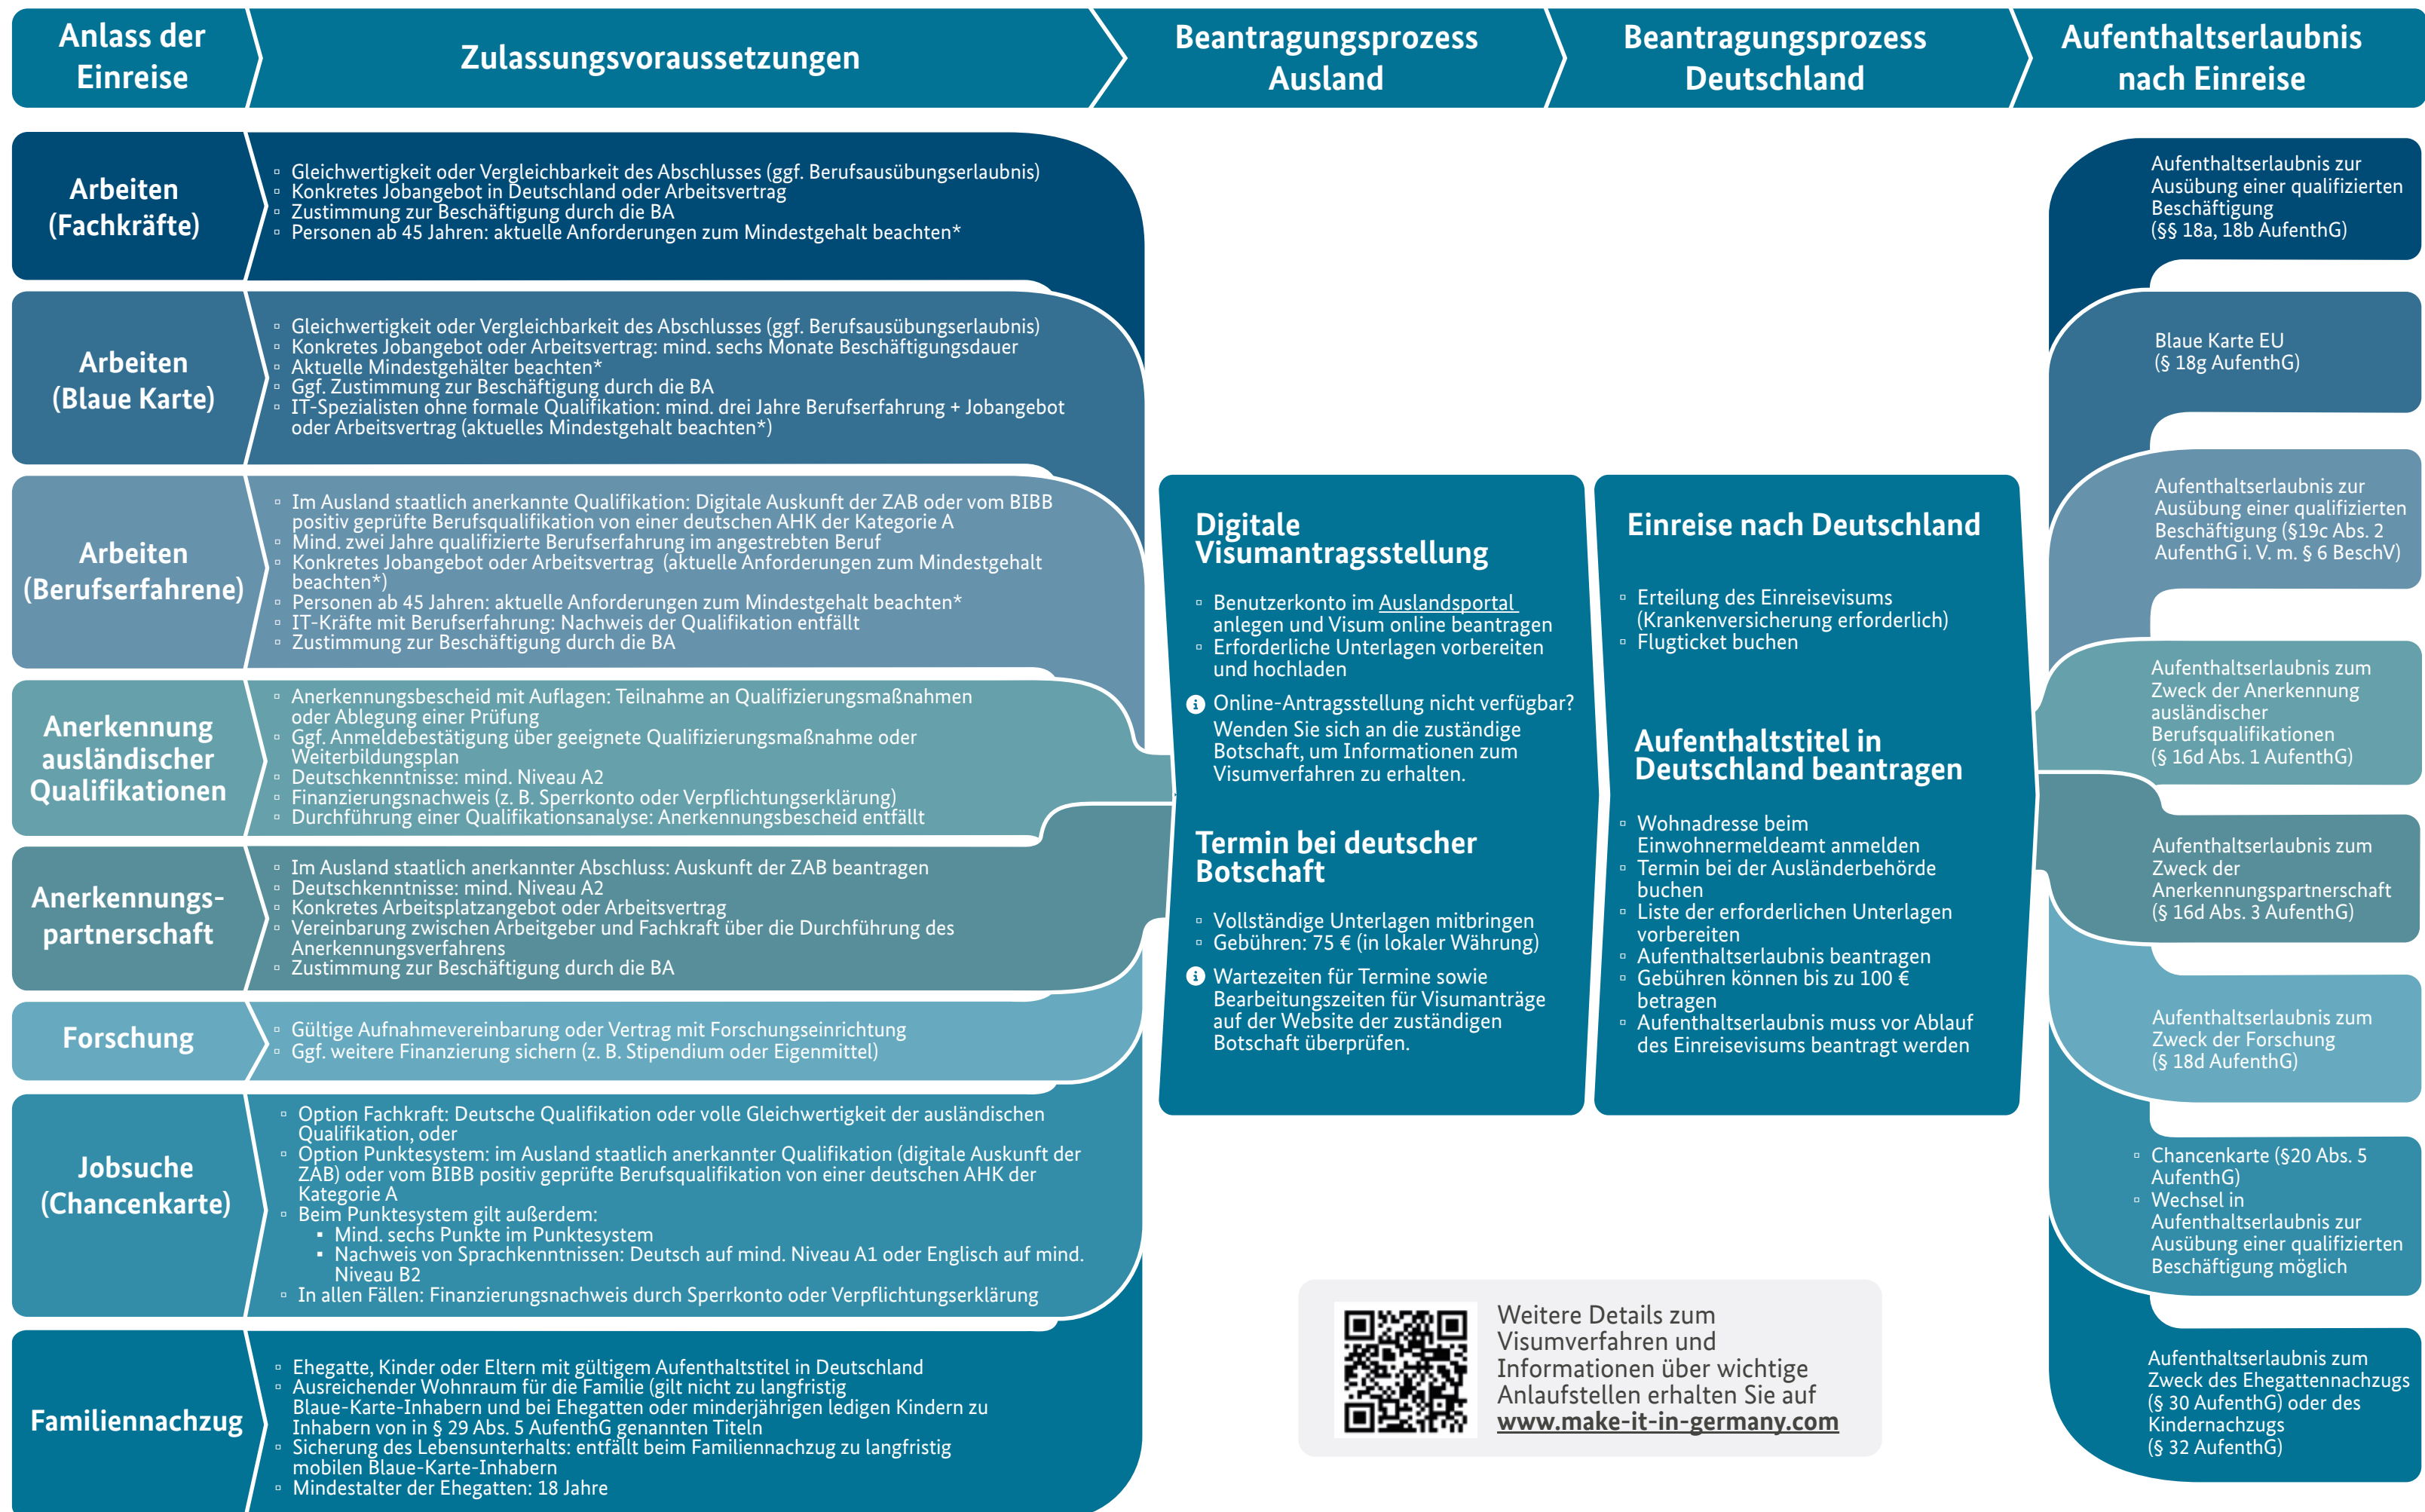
Anlass der Einreise

Zulassungsvoraussetzungen

Beantragungsprozess Ausland

Beantragungsprozess Deutschland

Aufenthaltserlaubnis nach Einreise

Arbeiten (Fachkräfte)

- Gleichwertigkeit oder Vergleichbarkeit des Abschlusses (ggf. Berufsausübungserlaubnis)
- Konkretes Jobangebot in Deutschland oder Arbeitsvertrag
- Zustimmung zur Beschäftigung durch die BA
- Personen ab 45 Jahren: aktuelle Anforderungen zum Mindestgehalt beachten*

Arbeiten (Blaue Karte)

- Gleichwertigkeit oder Vergleichbarkeit des Abschlusses (ggf. Berufsausübungserlaubnis)
- Konkretes Jobangebot oder Arbeitsvertrag: mind. sechs Monate Beschäftigungsdauer
- Aktuelle Mindestgehälter beachten*
- Ggf. Zustimmung zur Beschäftigung durch die BA
- IT-Spezialisten ohne formale Qualifikation: mind. drei Jahre Berufserfahrung + Jobangebot oder Arbeitsvertrag (aktuelles Mindestgehalt beachten*)

Arbeiten (Berufserfahrene)

- Im Ausland staatlich anerkannte Qualifikation: Digitale Auskunft der ZAB oder vom BIBB positiv geprüfte Berufsqualifikation von einer deutschen AHK der Kategorie A
- Mind. zwei Jahre qualifizierte Berufserfahrung im angestrebten Beruf
- Konkretes Jobangebot oder Arbeitsvertrag (aktuelle Anforderungen zum Mindestgehalt beachten*)
- Personen ab 45 Jahren: aktuelle Anforderungen zum Mindestgehalt beachten*
- IT-Kräfte mit Berufserfahrung: Nachweis der Qualifikation entfällt
- Zustimmung zur Beschäftigung durch die BA

Anerkennung ausländischer Qualifikationen

- Anerkennungsbescheid mit Auflagen: Teilnahme an Qualifizierungsmaßnahmen oder Ablegung einer Prüfung
- Ggf. Anmeldebestätigung über geeignete Qualifizierungsmaßnahme oder Weiterbildungsplan
- Deutschkenntnisse: mind. Niveau A2
- Finanzierungsnachweis (z. B. Sperrkonto oder Verpflichtungserklärung)
- Durchführung einer Qualifikationsanalyse: Anerkennungsbescheid entfällt

Anerkennungspartnerschaft

- Im Ausland staatlich anerkannter Abschluss: Auskunft der ZAB beantragen
- Deutschkenntnisse: mind. Niveau A2
- Konkretes Arbeitsplatzangebot oder Arbeitsvertrag
- Vereinbarung zwischen Arbeitgeber und Fachkraft über die Durchführung des Anerkennungsverfahrens
- Zustimmung zur Beschäftigung durch die BA

Forschung

- Gültige Aufnahmevereinbarung oder Vertrag mit Forschungseinrichtung
- Ggf. weitere Finanzierung sichern (z. B. Stipendium oder Eigenmittel)

Jobsuche (Chancenkarte)

- Option Fachkraft: Deutsche Qualifikation oder volle Gleichwertigkeit der ausländischen Qualifikation, oder
- Option Punktesystem: im Ausland staatlich anerkannter Qualifikation (digitale Auskunft der ZAB) oder vom BIBB positiv geprüfte Berufsqualifikation von einer deutschen AHK der Kategorie A
- Beim Punktesystem gilt außerdem:
  - Mind. sechs Punkte im Punktesystem
  - Nachweis von Sprachkenntnissen: Deutsch auf mind. Niveau A1 oder Englisch auf mind. Niveau B2
- In allen Fällen: Finanzierungsnachweis durch Sperrkonto oder Verpflichtungserklärung

Familiennachzug

- Ehegatte, Kinder oder Eltern mit gültigem Aufenthaltstitel in Deutschland
- Ausreichender Wohnraum für die Familie (gilt nicht zu langfristig Blaue-Karte-Inhabern und bei Ehegatten oder minderjährigen ledigen Kindern zu Inhabern von in § 29 Abs. 5 AufenthG genannten Titeln
- Sicherung des Lebensunterhalts: entfällt beim Familiennachzug zu langfristig mobilen Blaue-Karte-Inhabern
- Mindestalter der Ehegatten: 18 Jahre

Digitale Visumantragsstellung

- Benutzerkonto im Auslandsportal anlegen und Visum online beantragen
- Erforderliche Unterlagen vorbereiten und hochladen

Online-Antragsstellung nicht verfügbar? Wenden Sie sich an die zuständige Botschaft, um Informationen zum Visumverfahren zu erhalten.

Termin bei deutscher Botschaft

- Vollständige Unterlagen mitbringen
- Gebühren: 75 € (in lokaler Währung)

Wartezeiten für Termine sowie Bearbeitungszeiten für Visumanträge auf der Website der zuständigen Botschaft überprüfen.

Einreise nach Deutschland

- Erteilung des Einreisevisums (Krankenversicherung erforderlich)
- Flugticket buchen

Aufenthaltstitel in Deutschland beantragen

- Wohnadresse beim Einwohnermeldeamt anmelden
- Termin bei der Ausländerbehörde buchen
- Liste der erforderlichen Unterlagen vorbereiten
- Aufenthaltserlaubnis beantragen
- Gebühren können bis zu 100 € betragen
- Aufenthaltserlaubnis muss vor Ablauf des Einreisevisums beantragt werden

Weitere Details zum Visumverfahren und Informationen über wichtige Anlaufstellen erhalten Sie auf www.make-it-in-germany.com

Aufenthaltserlaubnis zur Ausübung einer qualifizierten Beschäftigung (§§ 18a, 18b AufenthG)

Blaue Karte EU (§ 18g AufenthG)

Aufenthaltserlaubnis zur Ausübung einer qualifizierten Beschäftigung (§19c Abs. 2 AufenthG i. V. m. § 6 BeschV)

Aufenthaltserlaubnis zum Zweck der Anerkennung ausländischer Berufsqualifikationen (§ 16d Abs. 1 AufenthG)

Aufenthaltserlaubnis zum Zweck der Anerkennungspartnerschaft (§ 16d Abs. 3 AufenthG)

Aufenthaltserlaubnis zum Zweck der Forschung (§ 18d AufenthG)

- Chancenkarte (§20 Abs. 5 AufenthG)
- Wechsel in Aufenthaltserlaubnis zur Ausübung einer qualifizierten Beschäftigung möglich

Aufenthaltserlaubnis zum Zweck des Ehegattennachzugs (§ 30 AufenthG) oder des Kindernachzugs (§ 32 AufenthG)